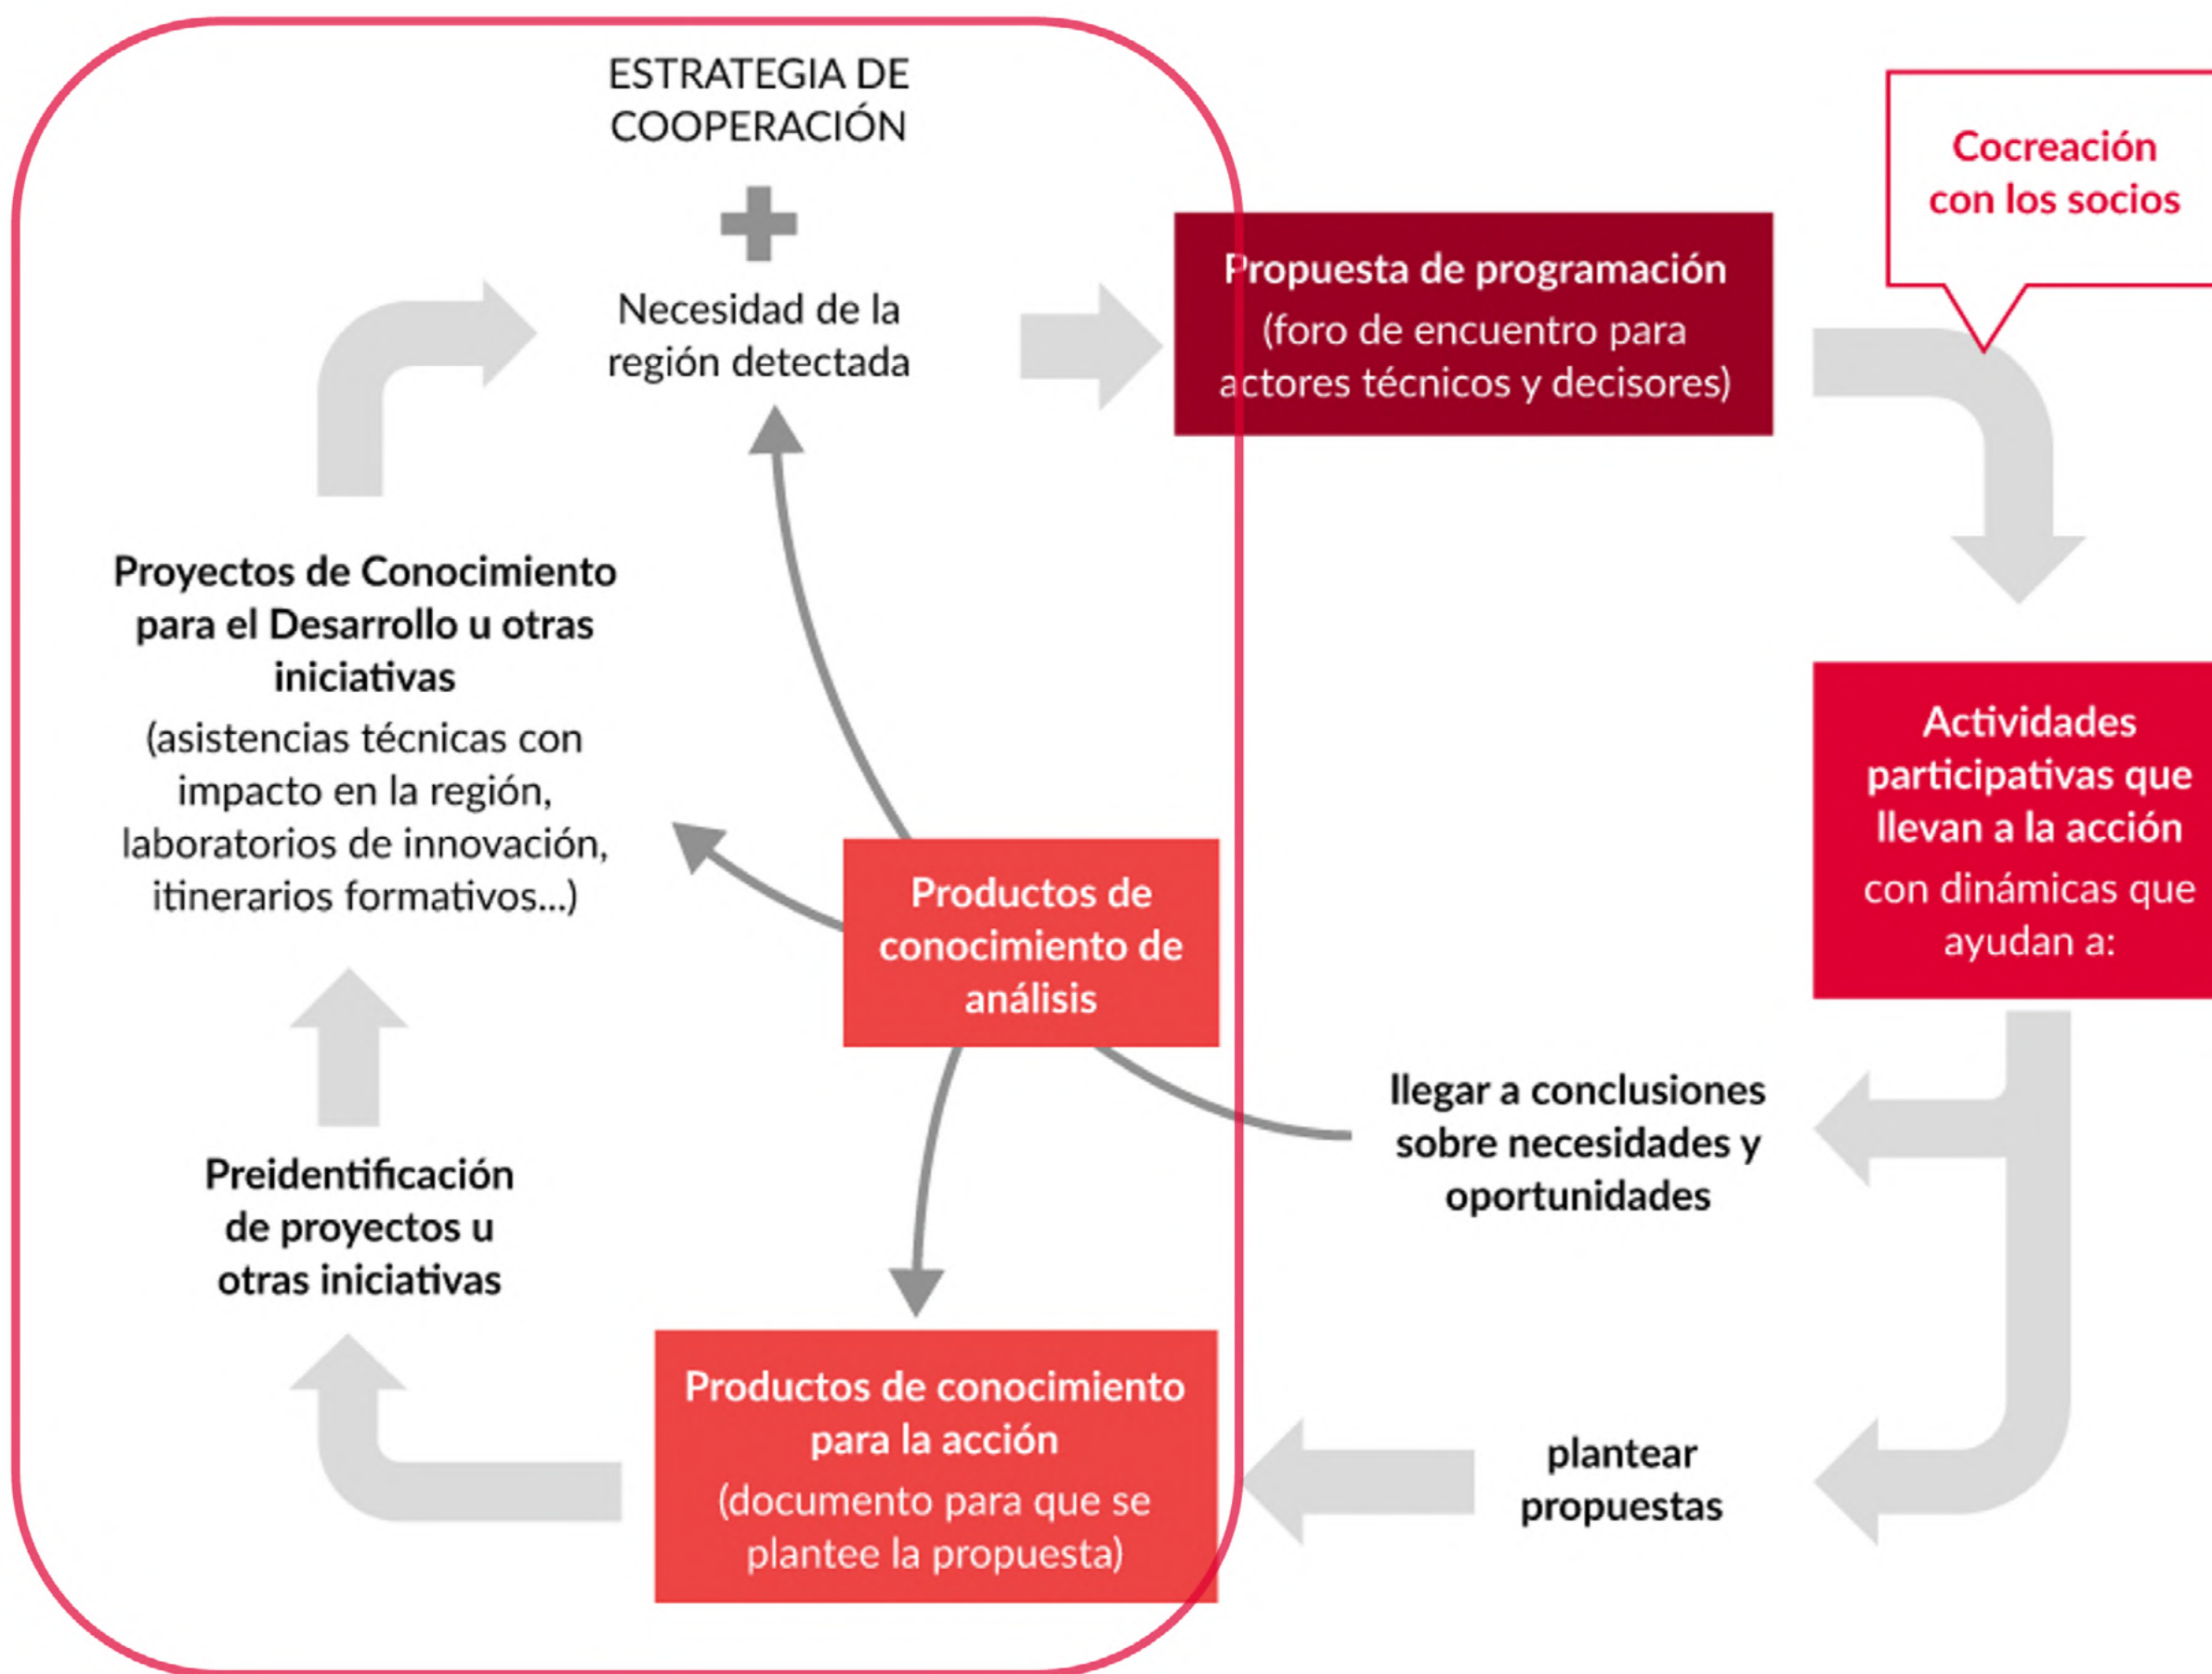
ESTRATEGIA DE COOPERACIÓN

+

Necesidad de la región detectada

Propuesta de programación
(foro de encuentro para actores técnicos y decisores)

Cocreación con los socios

Actividades participativas que llevan a la acción con dinámicas que ayudan a:

llegar a conclusiones sobre necesidades y oportunidades

plantear propuestas

Proyectos de Conocimiento para el Desarrollo u otras iniciativas
(asistencias técnicas con impacto en la región, laboratorios de innovación, itinerarios formativos...)

Productos de conocimiento de análisis

Preidentificación de proyectos u otras iniciativas

Productos de conocimiento para la acción
(documento para que se plantee la propuesta)